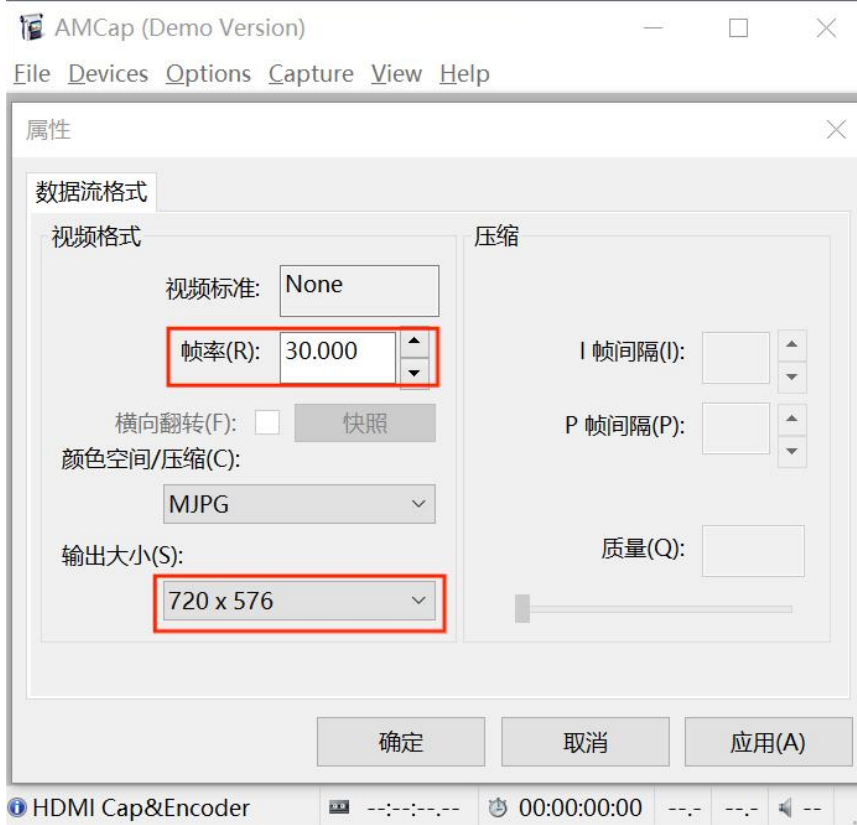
AMCap (Demo Version)

File Devices Options Capture View Help

属性

数据流格式

视频格式

视频标准: None

帧率(R): 30.000

横向翻转(F): 快照

颜色空间/压缩(C):

MJPG

输出大小(S):

720 x 576

压缩

I 帧间隔(I):

P 帧间隔(P):

质量(Q):

确定 取消 应用(A)

HDMI Cap&Encoder --:--:--.-- 00:00:00:00 --.- --.- --